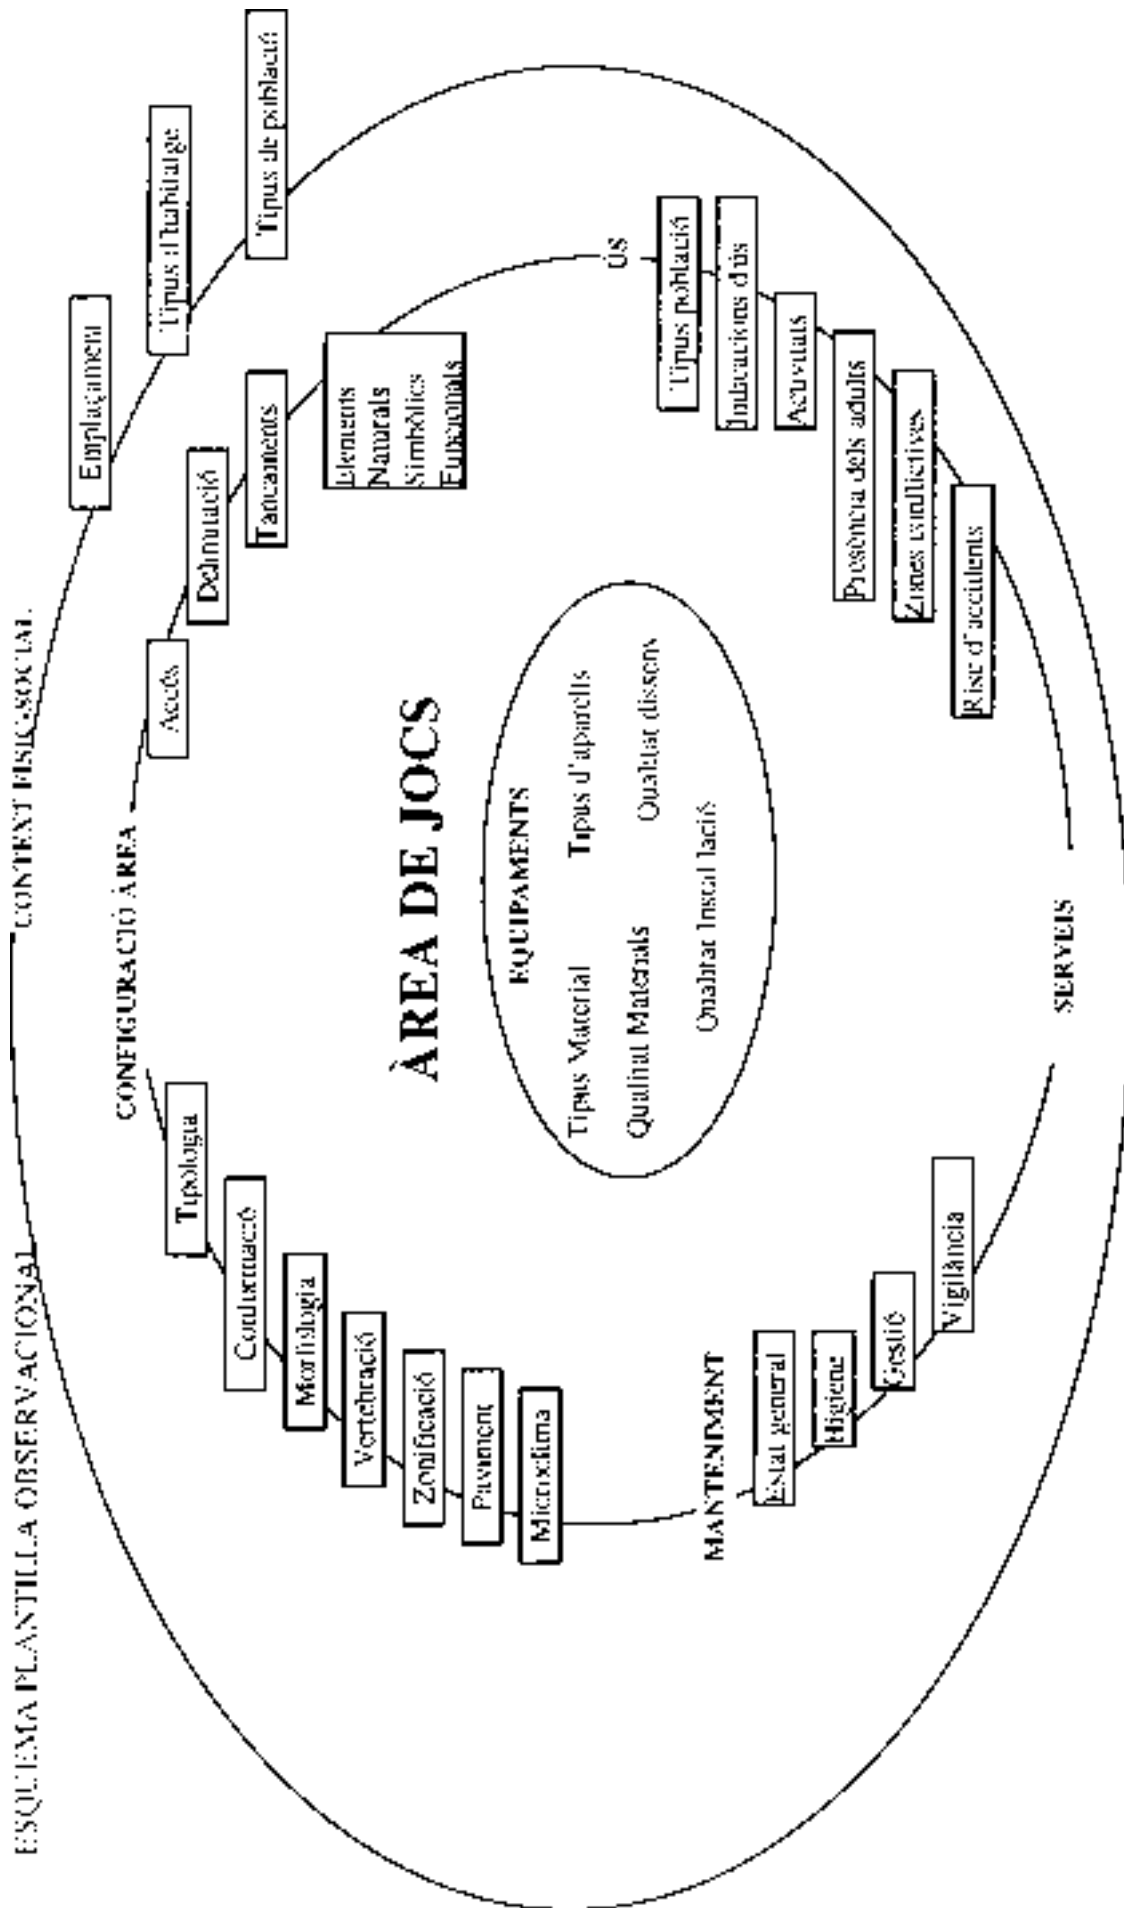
ESQUEMA PLANTILLA OBSERVACIONAL

CONTEXT FÍSIC-SOCIAL

Emplaçament

Tipus d'habitatge

Tipus de població

CONFIGURACIÓ ÀREA

Accés

Delimitació

Tancaments

Elements
Naturals
Simbòlics
Funcionals

Tipologia

Conformació

Morfologia

Vertebració

Zonificació

Paviment

Microclima

ÀREA DE JOCS

EQUIPAMENTS

Tipus Material

Tipus d'aparells

Qualitat Materials

Qualitat disseny

Qualitat Instal·lació

ÚS

Tipus població

Indicacions d'ús

Activitats

Presència dels adults

Zones conflictives

Risc d'accidents

SERVEIS

MANTENIMENT

Estat general

Higiene

Gestió

Vigilància